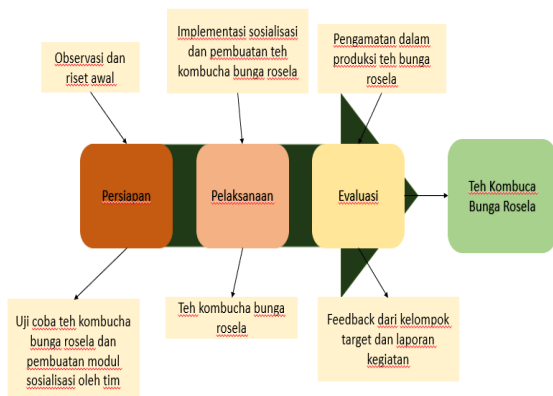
Observasi dan riset awal

Implementasi sosialisasi dan pembuatan teh kombucha bunga rosela

Pengamatan dalam produksi teh bunga rosela

Persiapan

Pelaksanaan

Evaluasi

Teh Kombuca Bunga Rosela

Uji coba teh kombucha bunga rosela dan pembuatan modul sosialisasi oleh tim

Teh kombucha bunga rosela

Feedback dari kelompok target dan laporan kegiatan